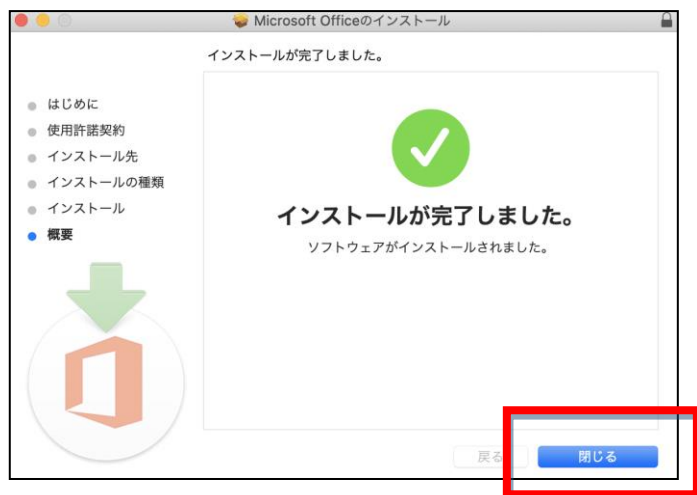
Microsoft Officeのインストール

インストールが完了しました。

はじめに
使用許諾契約
インストール先
インストールの種類
インストール
概要

インストールが完了しました。
ソフトウェアがインストールされました。

戻る
閉じる